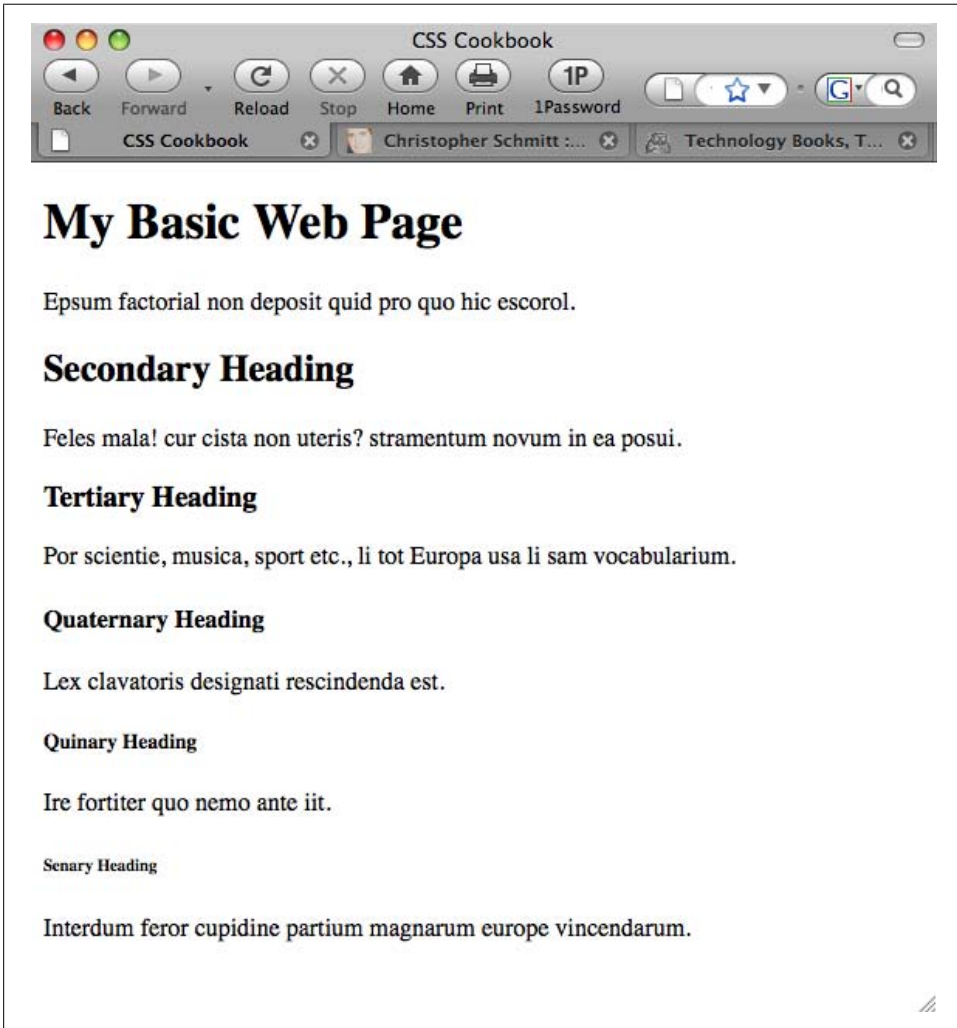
CSS Cookbook

Back Forward Reload Stop Home Print 1Password

1P

CSS Cookbook Christopher Schmitt :... Technology Books, T...

My Basic Web Page

Epsum factorial non deposit quid pro quo hic escorol.

Secondary Heading

Feles mala! cur cista non uteris? stramentum novum in ea posui.

Tertiary Heading

Por scientie, musica, sport etc., li tot Europa usa li sam vocabularium.

Quaternary Heading

Lex clavatoris designati rescindenda est.

Quinary Heading

Ire fortiter quo nemo ante iit.

Senary Heading

Interdum feror cupidine partium magnarum europe vincendarum.